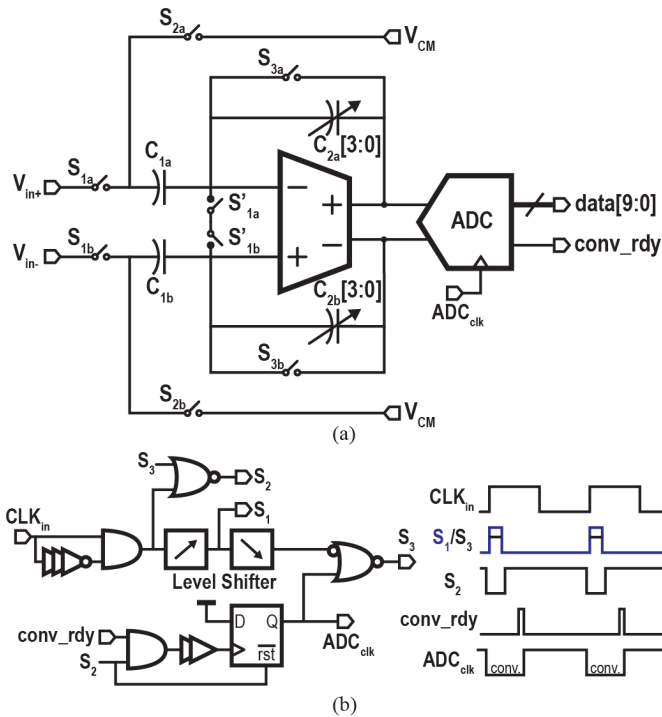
$S_{2a}$
$V_{CM}$
$S_{3a}$
$C_{2a}[3:0]$
$C_{1a}$
$S_{1a}$
$V_{in+}$
$S'_{1a}$
−
+
+
−
ADC
data[9:0]
conv_rdy
$S'_{1b}$
$S_{1b}$
$V_{in-}$
$C_{1b}$
$C_{2b}[3:0]$
$ADC_{clk}$
$S_{3b}$
$S_{2b}$
$V_{CM}$
(a)

$S_3$
$S_2$
$S_1$
$CLK_{in}$
Level Shifter
$S_3$
D
Q
rst
conv_rdy
$S_2$
$ADC_{clk}$
$CLK_{in}$
$S_1/S_3$
$S_2$
conv_rdy
$ADC_{clk}$
conv.
conv.
(b)